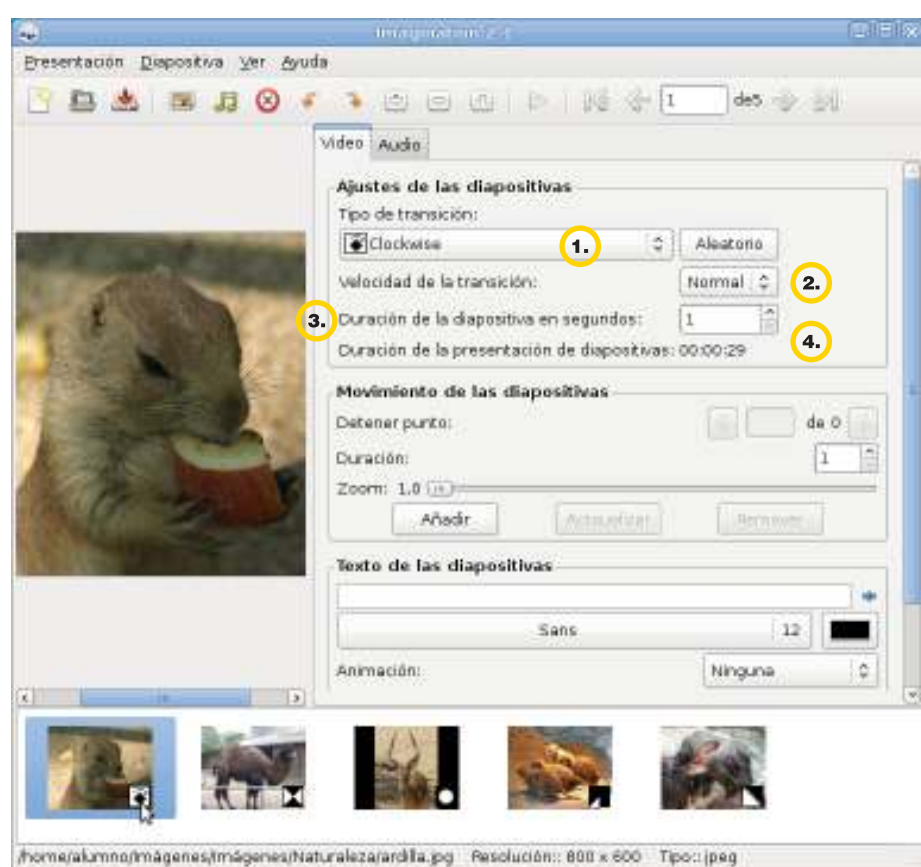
Imagination 2.1

Presentación Diapositiva Ver Ayuda

1 de5

Video Audio

Ajustes de las diapositivas

Tipo de transición:

Clockwise

1.

Aleatorio

Velocidad de la transición:

Normal

2.

3.

Duración de la diapositiva en segundos:

1

4.

Duración de la presentación de diapositivas: 00:00:29

Movimiento de las diapositivas

Detener punto:

de 0

Duración:

1

Zoom: 1.0

Añadir

Actualizar

Remover

Texto de las diapositivas

Sans

12

Animación:

Ninguna

/home/alumno/Imágenes/Imágenes/Naturaleza/ardilla.jpg Resolución:: 800 x 600 Tipo:: jpeg